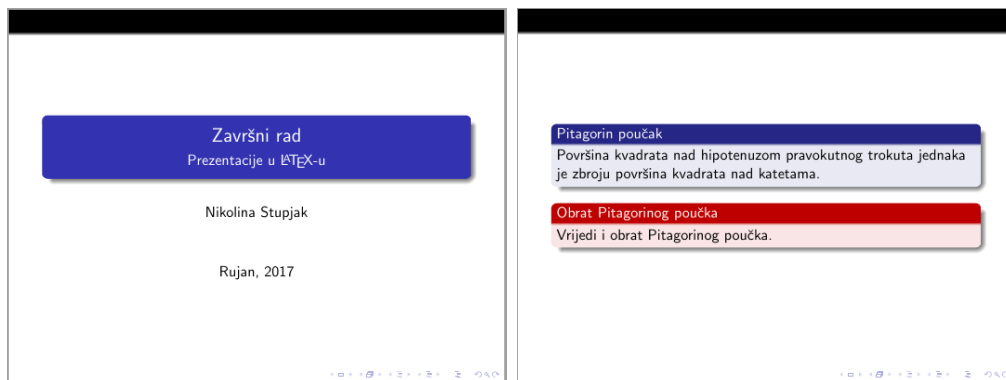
Završni rad
Prezentacije u LATEX-u

Nikolina Stupjak

Rujan, 2017

Pitagorin poučak
Površina kvadrata nad hipotenuzom pravokutnog trokuta jednaka je zbroju površina kvadrata nad katetama.

Obrat Pitagorinog poučka
Vrijedi i obrat Pitagorinog poučka.